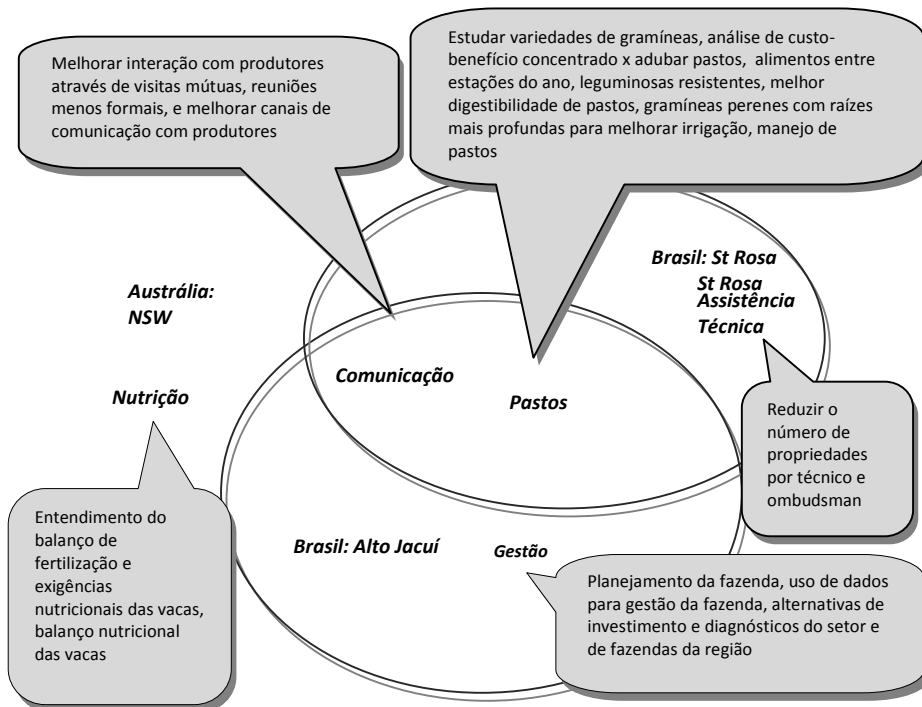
Melhorar interação com produtores através de visitas mútuas, reuniões menos formais, e melhorar canais de comunicação com produtores

Estudar variedades de gramíneas, análise de custo-benefício concentrado x adubar pastos, alimentos entre estações do ano, leguminosas resistentes, melhor digestibilidade de pastos, gramíneas perenes com raízes mais profundas para melhorar irrigação, manejo de pastos

Brasil: St Rosa

St Rosa

Assistência Técnica

Austrália: NSW

Comunicação

Pastos

Nutrição

Reduzir o número de propriedades por técnico e ombudsman

Entendimento do balanço de fertilização e exigências nutricionais das vacas, balanço nutricional das vacas

Brasil: Alto Jacuí

Gestão

Planejamento da fazenda, uso de dados para gestão da fazenda, alternativas de investimento e diagnósticos do setor e de fazendas da região